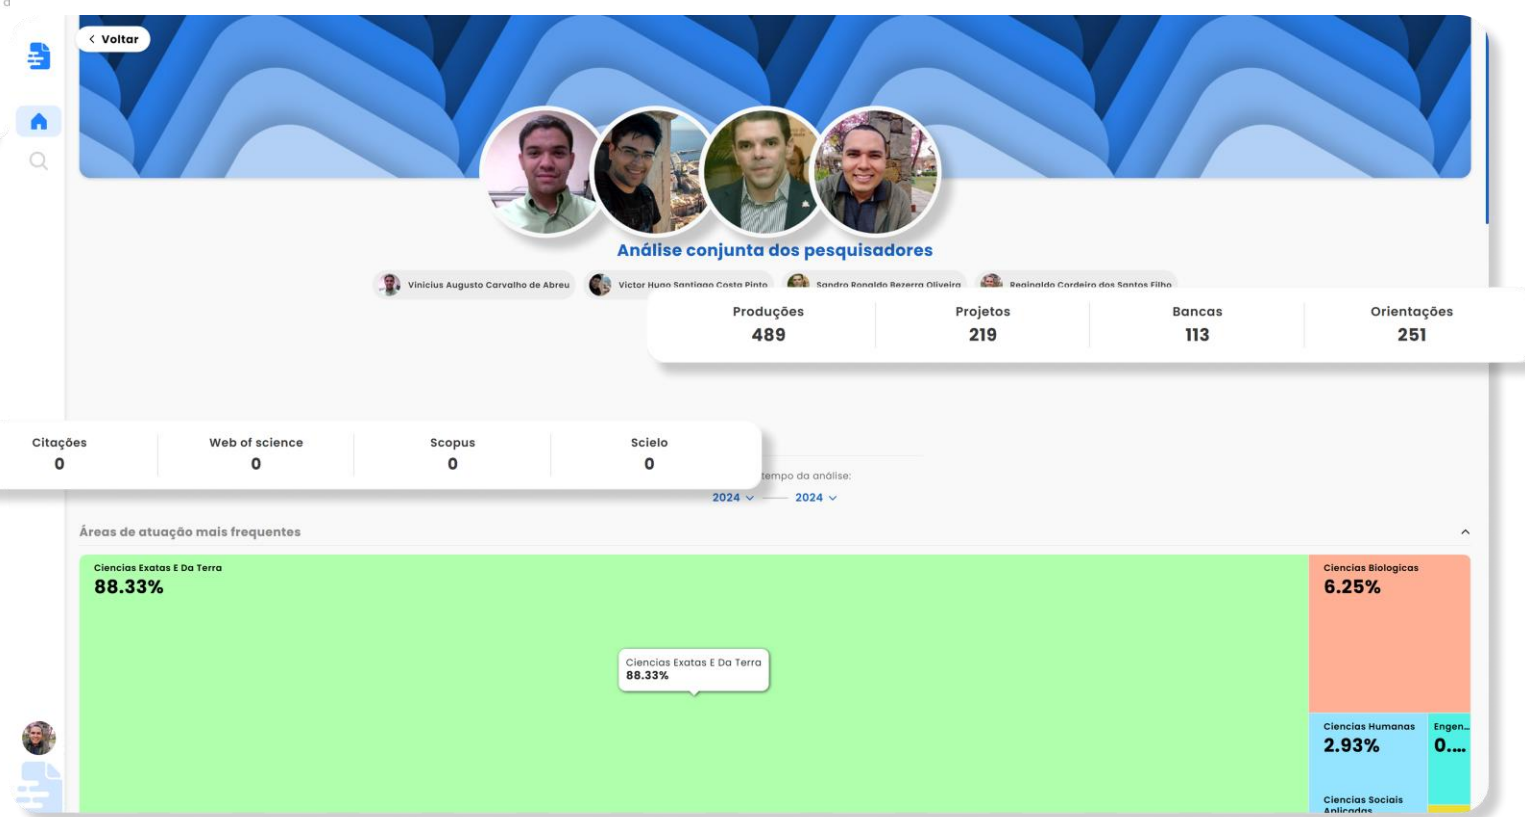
Voltar

Análise conjunta dos pesquisadores

Vinicius Augusto Carvalho de Abreu
Victor Hugo Santiago Costa Pinto
Sandro Ronaldo Bezerra Oliveira
Reginaldo Cordeiro dos Santos Filho

| Produções | Projetos | Bancas | Orientações |
|---|---|---|---|
| 489 | 219 | 113 | 251 |

| Citações | Web of science | Scopus | Scielo |
|---|---|---|---|
| 0 | 0 | 0 | 0 |

tempo da análise:
2024 — 2024

Áreas de atuação mais frequentes

Ciencias Exatas E Da Terra
88.33%

Ciencias Exatas E Da Terra
88.33%

Ciencias Biologicas
6.25%

Ciencias Humanas
2.93%

Engen...
0....

Ciencias Sociais Aplicadas